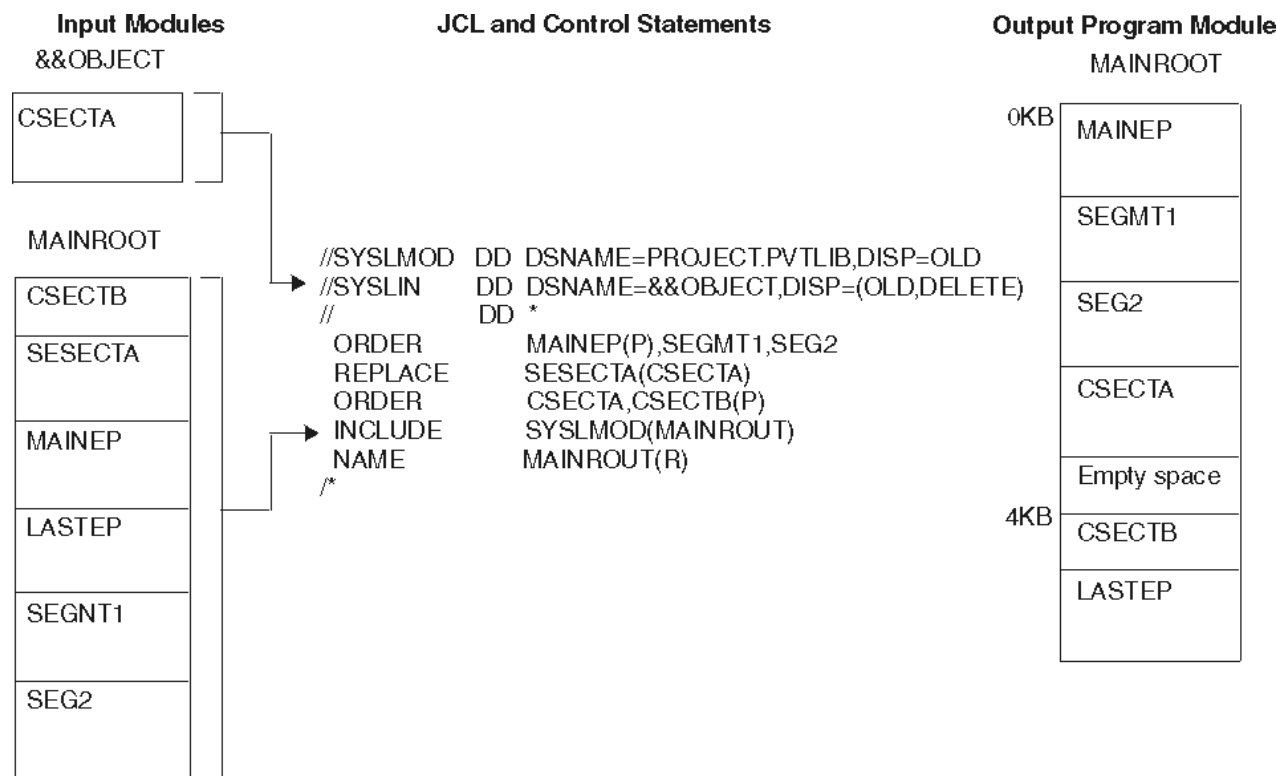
Input Modules

&&OBJECT

CSECTA

MAINROOT

CSECTB

SESECTA

MAINEP

LASTEP

SEGNT1

SEG2

JCL and Control Statements

//SYSLMOD DD DSNAME=PROJECT.PVTLIB,DISP=OLD
//SYSLIN DD DSNAME=&&OBJECT,DISP=(OLD,DELETE)
// DD *
ORDER MAINEP(P),SEGMT1,SEG2
REPLACE SESECTA(CSECTA)
ORDER CSECTA,CSECTB(P)
INCLUDE SYSLMOD(MAINROUT)
NAME MAINROUT(R)
/*

Output Program Module

MAINROOT

0KB

MAINEP

SEGMT1

SEG2

CSECTA

Empty space

4KB

CSECTB

LASTEP